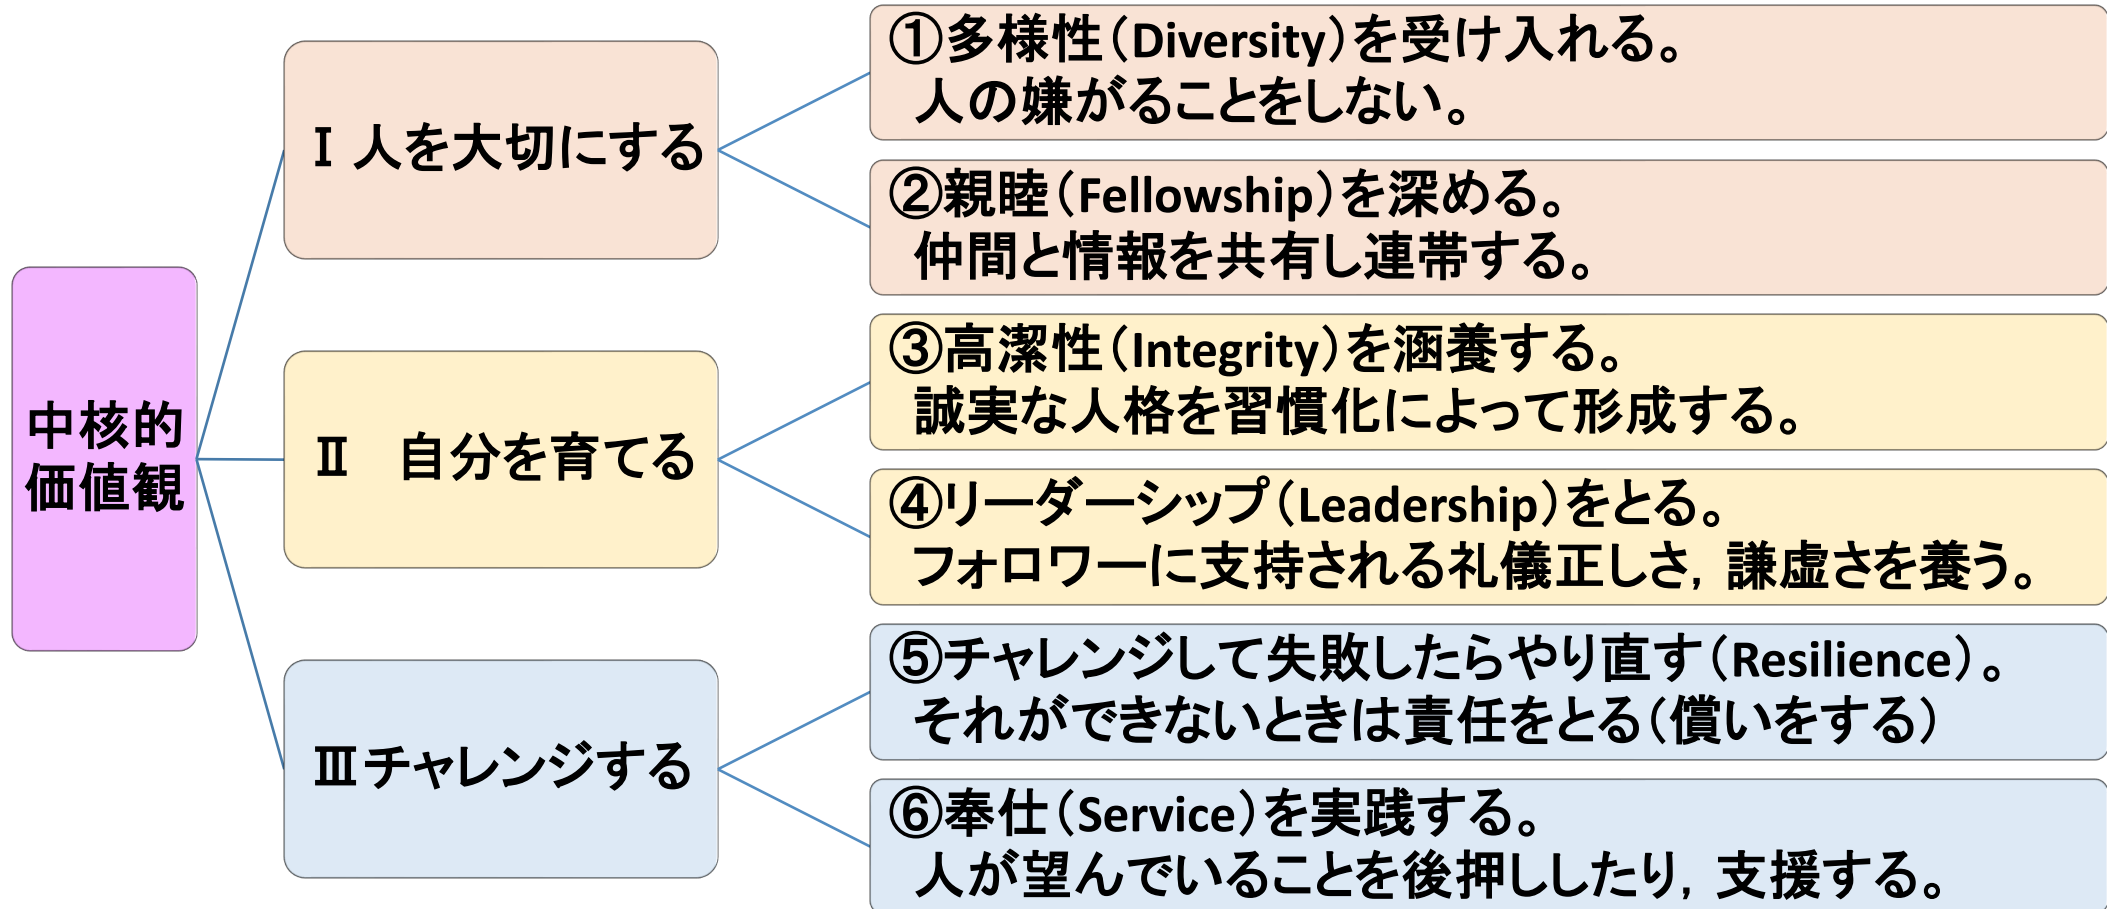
中核的
価値観

Ⅰ 人を大切にする

①多様性（Diversity）を受け入れる。
人の嫌がることをしない。

②親睦（Fellowship）を深める。
仲間と情報を共有し連帯する。

Ⅱ　自分を育てる

③高潔性（Integrity）を涵養する。
誠実な人格を習慣化によって形成する。

④リーダーシップ（Leadership）をとる。
フォロワーに支持される礼儀正しさ，謙虚さを養う。

Ⅲチャレンジする

⑤チャレンジして失敗したらやり直す（Resilience）。
それができないときは責任をとる（償いをする）

⑥奉仕（Service）を実践する。
人が望んでいることを後押ししたり，支援する。